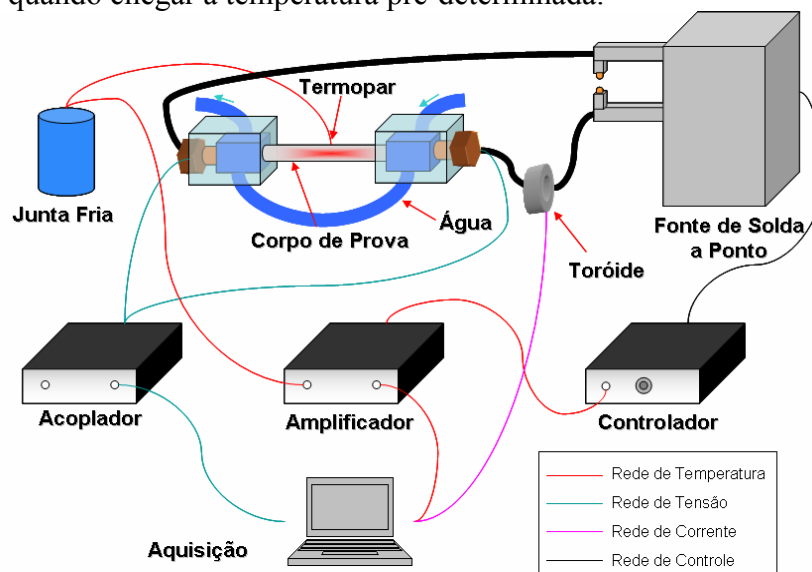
quando chegar à temperatura pré-determinada.

Termopar

Junta Fria

Corpo de Prova

Água

Toróide

Fonte de Solda a Ponto

Acoplador

Amplificador

Controlador

Aquisição

Rede de Temperatura
Rede de Tensão
Rede de Corrente
Rede de Controle